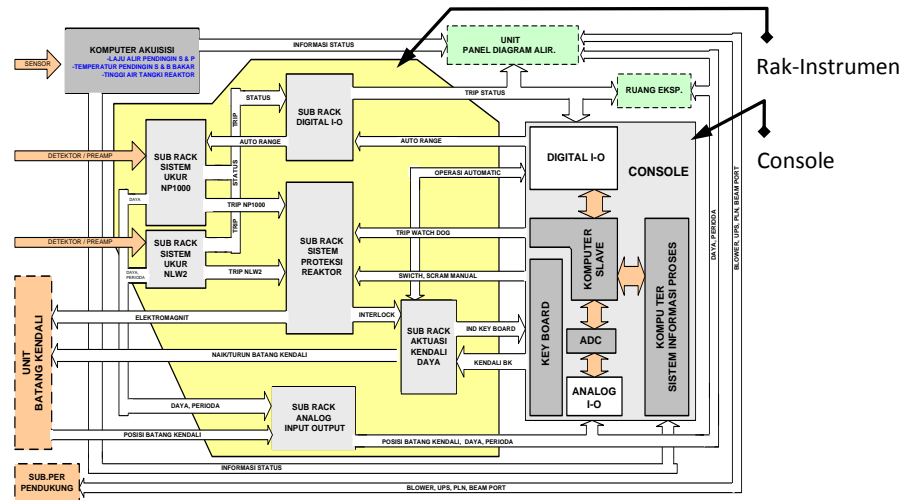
SENSOR

KOMPUTER AKUISISI
-LAJU ALIR PENDINGIN S & P
-TEMPERATUR PENDINGIN S & B BAKAR
-TINGGI AIR TANGKI REAKTOR

INFORMASI STATUS

UNIT
PANEL DIAGRAM ALIR.

Rak-Instrumen

TRIP STATUS

RUANG EKSP.

STATUS

TRIP

SUB RACK
DIGITAL I-O

AUTO RANGE

AUTO RANGE

Console

DETEKTOR / PREAMP

SUB RACK
SISTEM
UKUR
NP1000

STATUS

DIGITAL I-O

CONSOLE

OPERASI AUTOMATIC

DAYA

TRIP NP1000

DETEKTOR / PREAMP

SUB RACK
SISTEM
UKUR
NLW2

TRIP

SUB RACK
SISTEM
PROTEKSI
REAKTOR

TRIP WATCH DOG

KOMPUTER
SLAVE

KOMPU TER
SISTEM INFORMASI PROSES

DAYA, PERIODA

BLOWER, UPS, PLN, BEAM PORT

DAYA,
PERIODA

TRIP NLW2

SWICTH, SCRAM MANUAL

UNIT
BATANG KENDALI

ELEKTROMAGNIT

INTERLOCK

SUB RACK
AKTUASI
KENDALI
DAYA

IND KEY BOARD

KEY BOARD

ADC

NAIK/TURUN BATANG KENDALI

KENDALI BK

ANALOG
I-O

DAYA, PERIODA

SUB RACK
ANALOG
INPUT OUTPUT

POSISI BATANG KENDALI

POSISI BATANG KENDALI, DAYA, PERIODA

INFORMASI STATUS

SUB.PER
PENDUKUNG

BLOWER, UPS, PLN, BEAM PORT